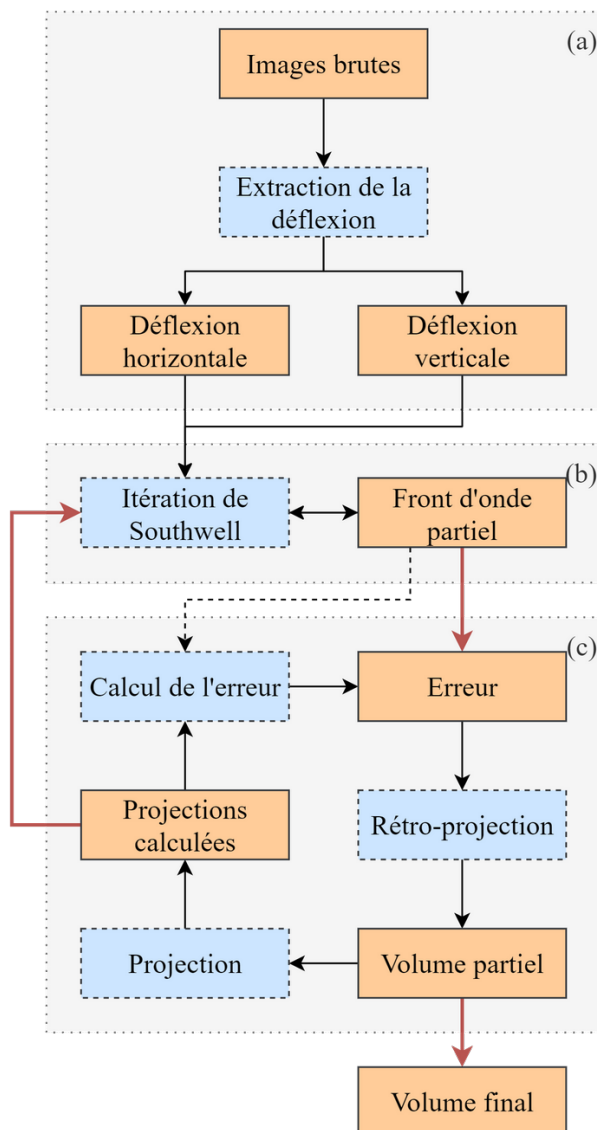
(a)

Images brutes

Extraction de la déflexion

Déflexion horizontale

Déflexion verticale

(b)

Itération de Southwell

Front d'onde partiel

(c)

Calcul de l'erreur

Erreur

Projections calculées

Rétro-projection

Projection

Volume partiel

Volume final